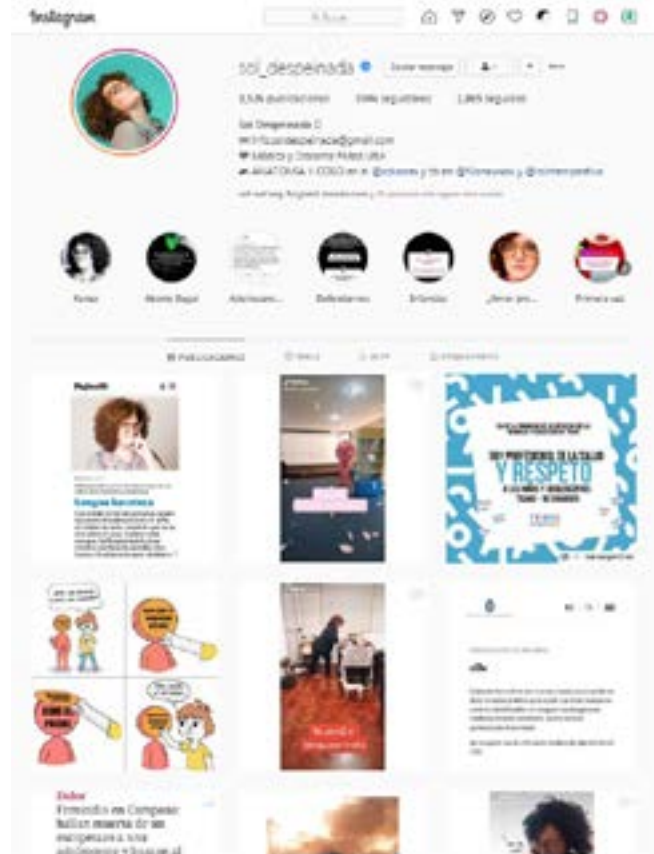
Instagram

Buscar

sol_despeinada

Enviar mensaje

3.326 publicaciones 394k seguidores 1.069 seguidos

Sol Despeinada C

Médica y Docente Feliz UBA

ANATOMIA Y COSO en @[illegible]

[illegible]

Temas

Aborto Legal

Adolescen...

Reflexiones

Entendes

¿Amor pro...

Primera vez

PUBLICACIONES

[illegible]

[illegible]

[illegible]

Infobae

Sangre Barrientos

Y RESPETO

Infobae

Femicidio en Campana: hallan muerta de un escopetazo a una adolescente y buscan al